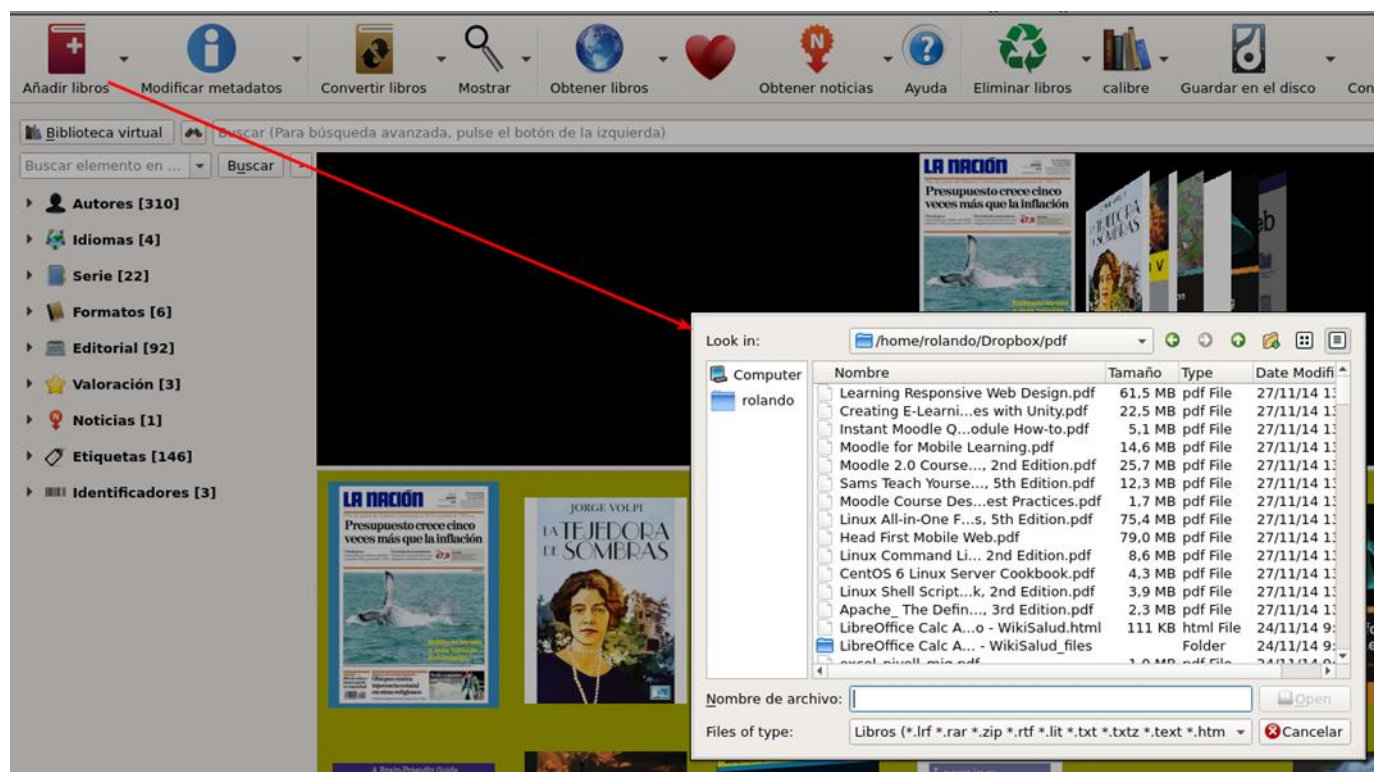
Añadir libros Modificar metadatos Convertir libros Mostrar Obtener libros Obtener noticias Ayuda Eliminar libros calibre Guardar en el disco Con

Biblioteca virtual Buscar (Para búsqueda avanzada, pulse el botón de la izquierda)

Buscar elemento en ... Buscar

Autores [310]
Idiomas [4]
Serie [22]
Formatos [6]
Editorial [92]
Valoración [3]
Noticias [1]
Etiquetas [146]
Identificadores [3]

LA NACION
Presupuesto crece cinco veces más que la inflación

JORGE VOLPI
LA TEJEDORA DE SOMBRAS

Look in: /home/rolando/Dropbox/pdf

Computer
rolando

| Nombre | Tamaño | Type | Date Modifi |
|---|---|---|---|
| Learning Responsive Web Design.pdf | 61,5 MB | pdf File | 27/11/14 1: |
| Creating E-Learni...es with Unity.pdf | 22,5 MB | pdf File | 27/11/14 1: |
| Instant Moodle Q...odule How-to.pdf | 5,1 MB | pdf File | 27/11/14 1: |
| Moodle for Mobile Learning.pdf | 14,6 MB | pdf File | 27/11/14 1: |
| Moodle 2.0 Course..., 2nd Edition.pdf | 25,7 MB | pdf File | 27/11/14 1: |
| Sams Teach Yourse..., 5th Edition.pdf | 12,3 MB | pdf File | 27/11/14 1: |
| Moodle Course Des...est Practices.pdf | 1,7 MB | pdf File | 27/11/14 1: |
| Linux All-in-One F...s, 5th Edition.pdf | 75,4 MB | pdf File | 27/11/14 1: |
| Head First Mobile Web.pdf | 79,0 MB | pdf File | 27/11/14 1: |
| Linux Command Li... 2nd Edition.pdf | 8,6 MB | pdf File | 27/11/14 1: |
| CentOS 6 Linux Server Cookbook.pdf | 4,3 MB | pdf File | 27/11/14 1: |
| Linux Shell Script...k, 2nd Edition.pdf | 3,9 MB | pdf File | 27/11/14 1: |
| Apache_ The Defin..., 3rd Edition.pdf | 2,3 MB | pdf File | 27/11/14 1: |
| LibreOffice Calc A...o - WikiSalud.html | 111 KB | html File | 24/11/14 9: |
| LibreOffice Calc A... - WikiSalud_files | | Folder | 24/11/14 9: |
| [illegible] | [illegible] | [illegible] | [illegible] |

Nombre de archivo: Open
Files of type: Libros (*.lrf *.rar *.zip *.rtf *.lit *.txt *.txtz *.text *.htm Cancelar